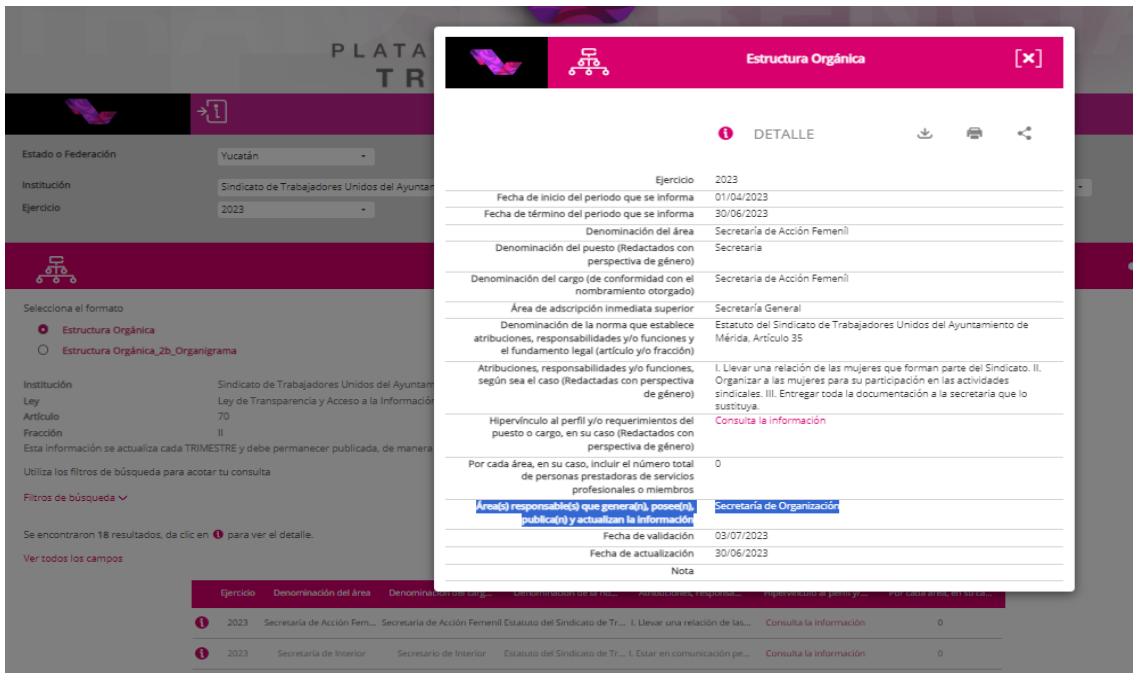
PLATA
TR

Estado o Federación
Yucatán
Institución
Sindicato de Trabajadores Unidos del Ayuntan
Ejercicio
2023

Selecciona el formato
Estructura Orgánica
Estructura Orgánica_2b_Organigrama

Institución
Sindicato de Trabajadores Unidos del Ayuntam
Ley
Ley de Transparencia y Acceso a la Informació
Artículo
70
Fracción
II
Esta información se actualiza cada TRIMESTRE y debe permanecer publicada, de manera

Utiliza los filtros de búsqueda para acotar tu consulta

Filtros de búsqueda

Se encontraron 18 resultados, da clic en para ver el detalle.

Ver todos los campos

| Ejercicio | Denominación del área | Denominación del carg... | Denominación de la no... | Atribuciones, responsab... | Hipervínculo al perfil y... | Por cada área, en su ca... |
|---|---|---|---|---|---|---|
| 2023 | Secretaría de Acción Feme... | Secretaría de Acción Femenil | Estatuto del Sindicato de Tr... | I. Llevar una relación de las... | Consulta la información | 0 |
| 2023 | Secretaría de Interior | Secretario de Interior | Estatuto del Sindicato de Tr... | I. Estar en comunicación pe... | Consulta la información | 0 |

Estructura Orgánica
[x]

DETALLE

| | |
|---|---|
| Ejercicio | 2023 |
| Fecha de inicio del periodo que se informa | 01/04/2023 |
| Fecha de término del periodo que se informa | 30/06/2023 |
| Denominación del área | Secretaría de Acción Femenil |
| Denominación del puesto (Redactados con perspectiva de género) | Secretaria |
| Denominación del cargo (de conformidad con el nombramiento otorgado) | Secretaría de Acción Femenil |
| Área de adscripción inmediata superior | Secretaría General |
| Denominación de la norma que establece atribuciones, responsabilidades y/o funciones y el fundamento legal (artículo y/o fracción) | Estatuto del Sindicato de Trabajadores Unidos del Ayuntamiento de Mérida, Artículo 35 |
| Atribuciones, responsabilidades y/o funciones, según sea el caso (Redactadas con perspectiva de género) | I. Llevar una relación de las mujeres que forman parte del Sindicato. II. Organizar a las mujeres para su participación en las actividades sindicales. III. Entregar toda la documentación a la secretaria que lo sustituya. |
| Hipervínculo al perfil y/o requerimientos del puesto o cargo, en su caso (Redactados con perspectiva de género) | Consulta la información |
| Por cada área, en su caso, incluir el número total de personas prestadoras de servicios profesionales o miembros | 0 |
| Área(s) responsable(s) que genera(n), posee(n), publica(n) y actualizan la información | Secretaría de Organización |
| Fecha de validación | 03/07/2023 |
| Fecha de actualización | 30/06/2023 |
| Nota | |